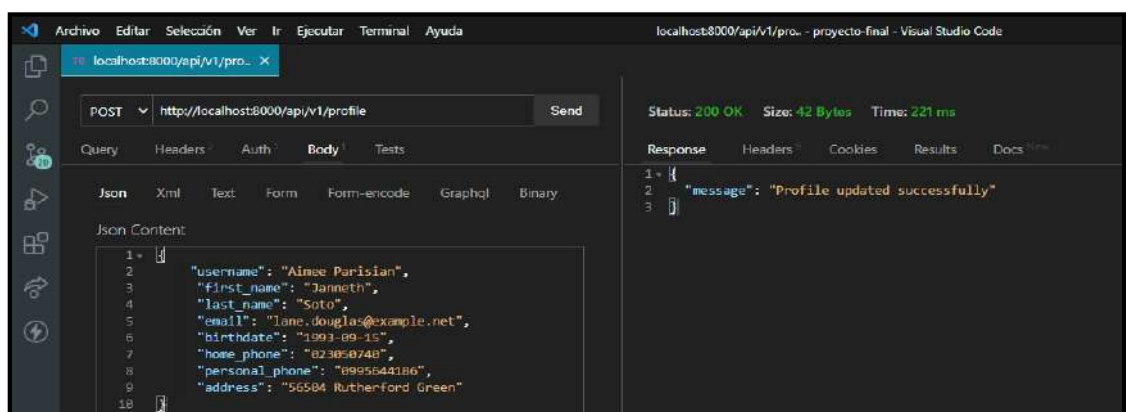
Archivo Editar Selección Ver Ir Ejecutar Terminal Ayuda

localhost:8000/api/v1/pro... - proyecto-final - Visual Studio Code

TC localhost:8000/api/v1/pro... ×

POST http://localhost:8000/api/v1/profile Send

Query Headers Auth Body Tests

Json Xml Text Form Form-encode Graphql Binary

Json Content

1 {
2 "username": "Aimee Parisian",
3 "first_name": "Janneth",
4 "last_name": "Soto",
5 "email": "lane.douglas@example.net",
6 "birthdate": "1993-09-15",
7 "home_phone": "023050748",
8 "personal_phone": "0995644186",
9 "address": "56504 Rutherford Green"
10 }

Status: 200 OK Size: 42 Bytes Time: 221 ms

Response Headers Cookies Results Docs

1 {
2 "message": "Profile updated successfully"
3 }